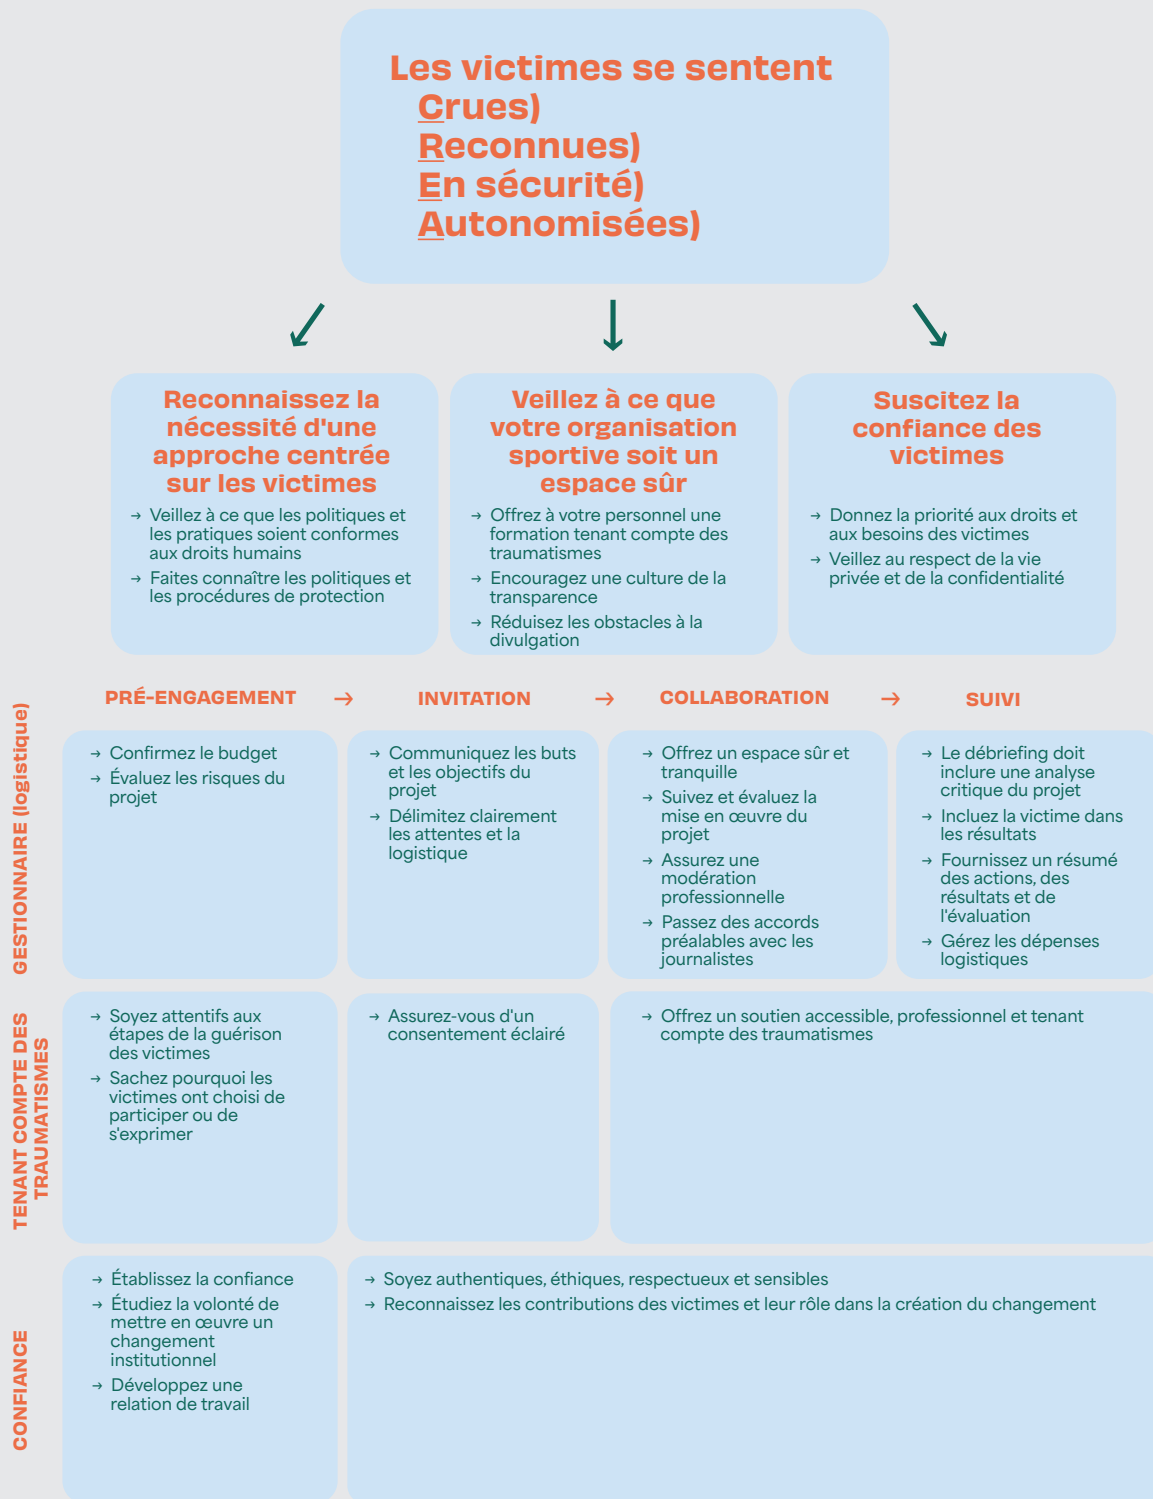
Les victimes se sentent
Crues)
Reconnues)
En sécurité)
Autonomisées)

Reconnaissez la nécessité d'une approche centrée sur les victimes

→ Veillez à ce que les politiques et les pratiques soient conformes aux droits humains
→ Faites connaître les politiques et les procédures de protection

Veillez à ce que votre organisation sportive soit un espace sûr

→ Offrez à votre personnel une formation tenant compte des traumatismes
→ Encouragez une culture de la transparence
→ Réduisez les obstacles à la divulgation

Suscitez la confiance des victimes

→ Donnez la priorité aux droits et aux besoins des victimes
→ Veillez au respect de la vie privée et de la confidentialité

PRÉ-ENGAGEMENT → INVITATION → COLLABORATION → SUIVI

GESTIONNAIRE (logistique)

→ Confirmez le budget
→ Évaluez les risques du projet

→ Communiquez les buts et les objectifs du projet
→ Délimitez clairement les attentes et la logistique

→ Offrez un espace sûr et tranquille
→ Suivez et évaluez la mise en œuvre du projet
→ Assurez une modération professionnelle
→ Passez des accords préalables avec les journalistes

→ Le débriefing doit inclure une analyse critique du projet
→ Incluez la victime dans les résultats
→ Fournissez un résumé des actions, des résultats et de l'évaluation
→ Gérez les dépenses logistiques

TENANT COMPTE DES TRAUMATISMES

→ Soyez attentifs aux étapes de la guérison des victimes
→ Sachez pourquoi les victimes ont choisi de participer ou de s'exprimer

→ Assurez-vous d'un consentement éclairé

→ Offrez un soutien accessible, professionnel et tenant compte des traumatismes

CONFIANCE

→ Établissez la confiance
→ Étudiez la volonté de mettre en œuvre un changement institutionnel
→ Développez une relation de travail

→ Soyez authentiques, éthiques, respectueux et sensibles
→ Reconnaissez les contributions des victimes et leur rôle dans la création du changement